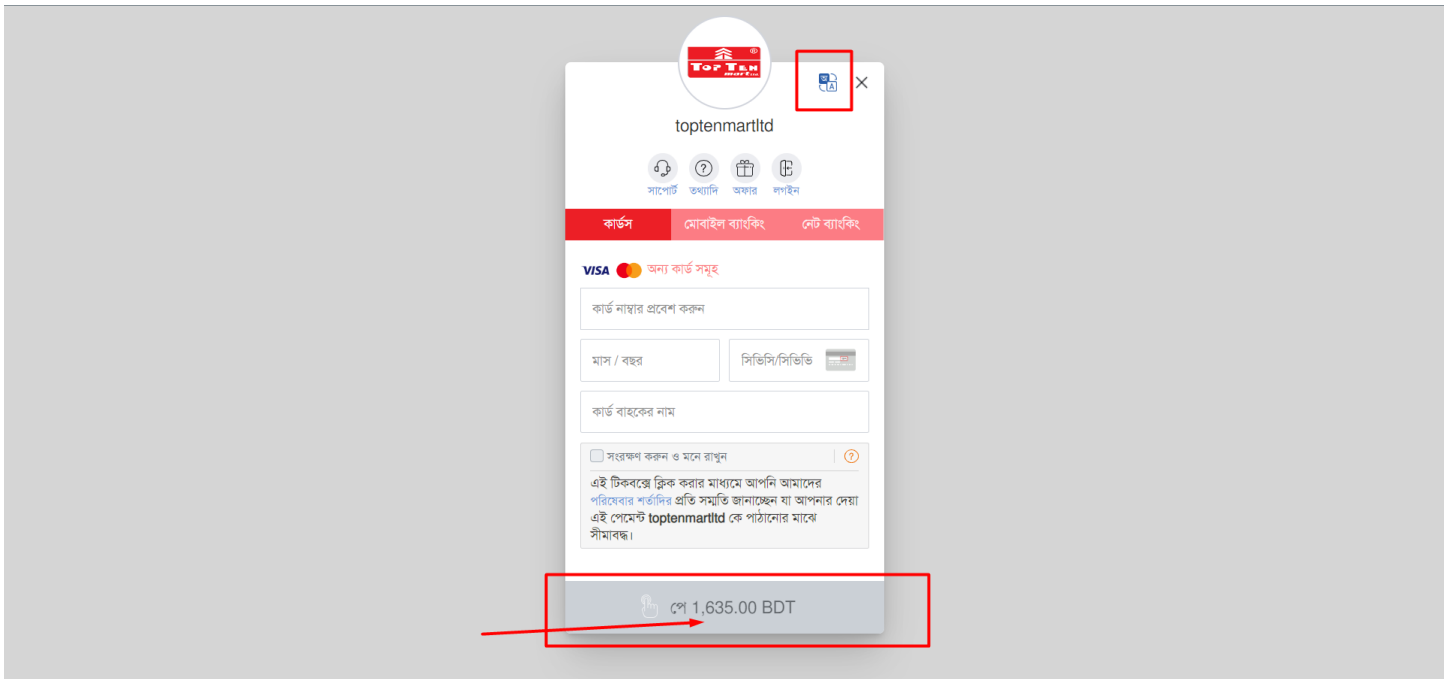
TOP TEN mart Ltd. ®

toptenmartltd

সাপোর্ট তথ্যাদি অফার লগইন

কার্ডস মোবাইল ব্যাংকিং নেট ব্যাংকিং

VISA অন্য কার্ড সমূহ

কার্ড নাম্বার প্রবেশ করুন

মাস / বছর

সিভিসি/সিভিভি

কার্ড বাহকের নাম

সংরক্ষণ করুন ও মনে রাখুন

এই টিকবক্সে ক্লিক করার মাধ্যমে আপনি আমাদের পরিষেবার শর্তাদির প্রতি সম্মতি জানাচ্ছেন যা আপনার দেয়া এই পেমেন্ট **toptenmartltd** কে পাঠানোর মাঝে সীমাবদ্ধ।

পে 1,635.00 BDT